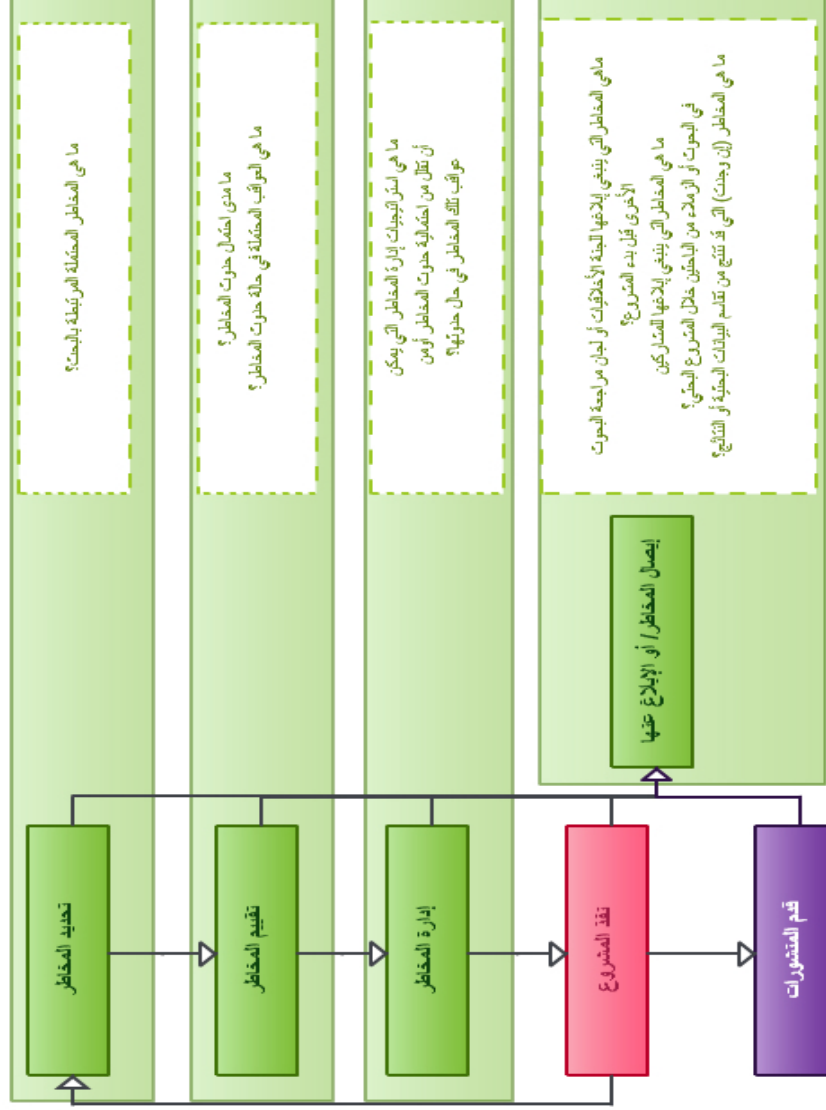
تحديد المخاطر

ما هي المخاطر المحتملة المرتبطة بالبحث؟

تقييم المخاطر

ما مدى احتمال حدوث المخاطر؟
ما هي العواقب المحتملة في حالة حدوث المخاطر؟

إدارة المخاطر

ما هي استراتيجيات إدارة المخاطر التي يمكن أن تقلل من احتمالية حدوث المخاطر أو من عواقب تلك المخاطر في حال حدوثها؟

نفّذ المشروع

إيصال المخاطر/ أو الإبلاغ عنها

ما هي المخاطر التي ينبغي إبلاغها للجنة الأخلاقيات أو لجان مراجعة البحوث الأخرى قبل بدء المشروع؟
ما هي المخاطر التي ينبغي إبلاغها للمشاركين في البحوث أو الزملاء من الباحثين خلال المشروع البحثي؟
ما هي المخاطر (إن وجدت) التي قد تنتج من تقاسم البيانات البحثية أو النتائج؟

قدم المنشورات